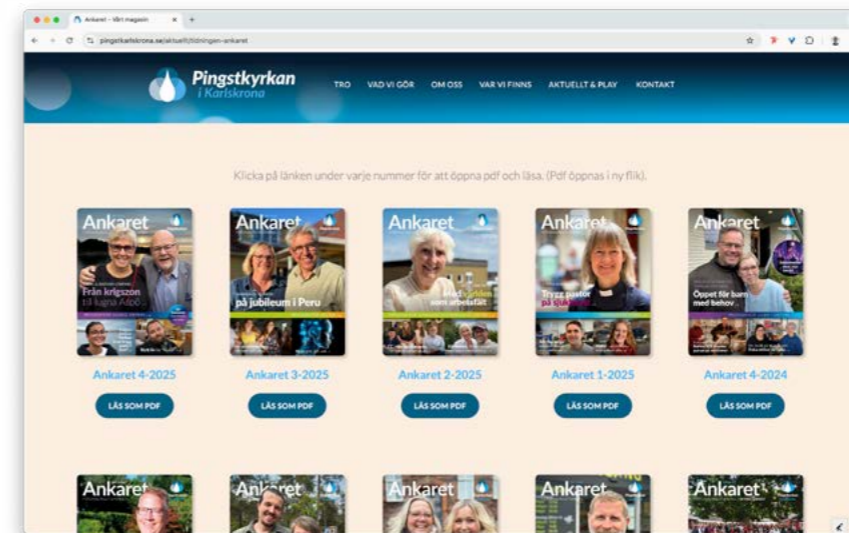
Ankaret – Vårt magasin

pingstkarlskrona.se/aktuellt/tidningen-ankaret

Pingstkyrkan
i Karlskrona

TRO VAD VI GÖR OM OSS VAR VI FINNS AKTUELLT & PLAY KONTAKT

Klicka på länken under varje nummer för att öppna pdf och läsa. (Pdf öppnas i ny flik).

Ankaret
Från krigszon till lugna Aspö

Ankaret 4-2025
LÄS SOM PDF

Ankaret
på jubileum i Peru

Ankaret 3-2025
LÄS SOM PDF

Ankaret
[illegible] som arbetsfält

Ankaret 2-2025
LÄS SOM PDF

Ankaret
Trygg pastor på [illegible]

Ankaret 1-2025
LÄS SOM PDF

Ankaret
Öppet för barn med behov

Ankaret 4-2024
LÄS SOM PDF

Ankaret

Ankaret

Ankaret

Ankaret

Ankaret